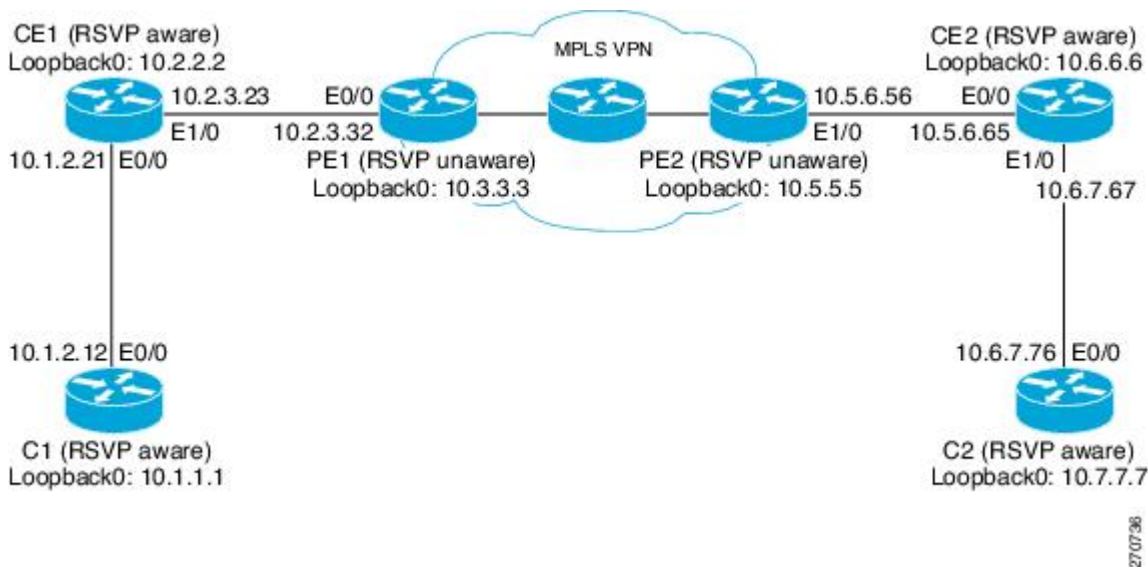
CE1 (RSVP aware)
Loopback0: 10.2.2.2

MPLS VPN

CE2 (RSVP aware)
Loopback0: 10.6.6.6

10.2.3.23
E0/0
E1/0
10.2.3.32

10.5.6.56
E0/0
E1/0
10.5.6.65

10.1.2.21 E0/0

PE1 (RSVP unaware)
Loopback0: 10.3.3.3

PE2 (RSVP unaware)
Loopback0: 10.5.5.5

E1/0
10.6.7.67

10.1.2.12 E0/0

10.6.7.76 E0/0

C1 (RSVP aware)
Loopback0: 10.1.1.1

C2 (RSVP aware)
Loopback0: 10.7.7.7

270736